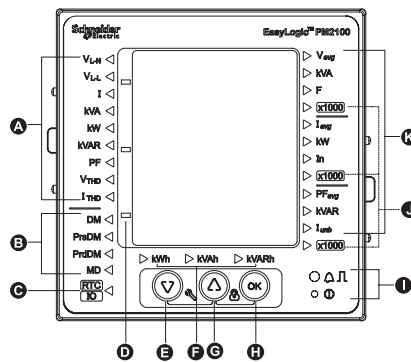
Schneider Electric

EasyLogic™ PM2100

$V_{L-N}$
$V_{L-L}$
I
kVA
kW
kVAR
PF
$V_{THD}$
$I_{THD}$
DM
PrsDM
PrdDM
MD
RTC
IO

$V_{avg}$
kVA
F
x1000
$I_{avg}$
kW
In
x1000
$PF_{avg}$
kVAR
$I_{unb}$
x1000

kWh
kVAh
kVARh

OK

A
B
C
D
E
F
G
H
I
J
K